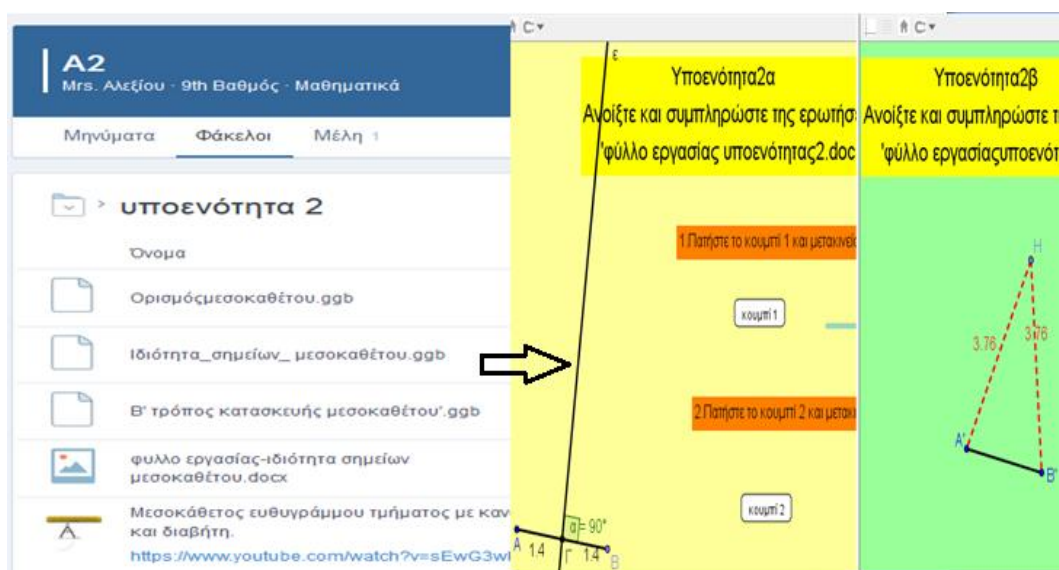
A2
Mrs. Αλεξίου · 9th Βαθμός · Μαθηματικά

Μηνύματα Φάκελοι Μέλη 1

υποενότητα 2

Όνομα

Ορισμόςμεσοκαθέτου.ggb

Ιδιότητα_σημείων_ μεσοκαθέτου.ggb

Β' τρόπος κατασκευής μεσοκαθέτου".ggb

φυλλο εργασίας-ιδιότητα σημείων μεσοκαθέτου.docx

Μεσοκάθετος ευθυγράμμου τμήματος με καν και διαβήτη.
https://www.youtube.com/watch?v=sEwG3w

ε

Υποενότητα2α
Ανοίξτε και συμπληρώστε της ερωτήσ
'φύλλο εργασίας υποενότητας2.doc

1.Πατήστε το κουμπί 1 και μετακινεί

κουμπί 1

2.Πατήστε το κουμπί 2 και μετακι

κουμπί 2

α = 90°
A 1.4 Γ 1.4 B

Υποενότητα2β
Ανοίξτε και συμπληρώστε τ
'φύλλο εργασιαςυποενότ

H
3.76 3.76
A' B'